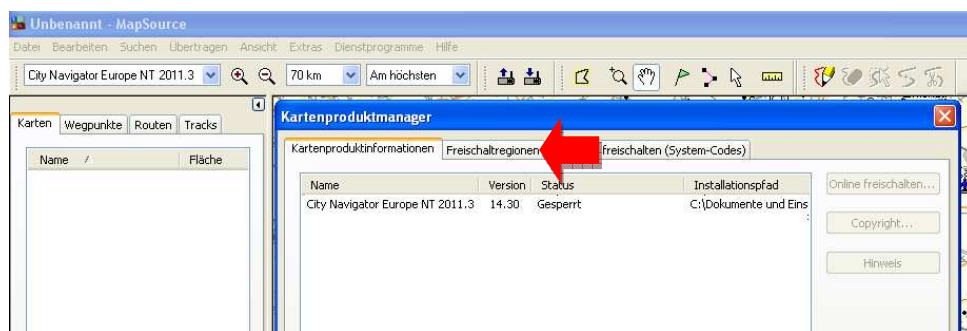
Unbenannt - MapSource

Datei Bearbeiten Suchen Übertragen Ansicht Extras Dienstprogramme Hilfe

City Navigator Europe NT 2011.3 70 km Am höchsten

Karten Wegpunkte Routen Tracks

Name / Fläche

Kartenproduktmanager

Kartenproduktinformationen Freischaltregionen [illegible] freischalten (System-Codes)

| Name | Version | Status | Installationspfad |
|---|---|---|---|
| City Navigator Europe NT 2011.3 | 14.30 | Gesperrt | C:\Dokumente und Eins |

Online freischalten...

Copyright...

Hinweis